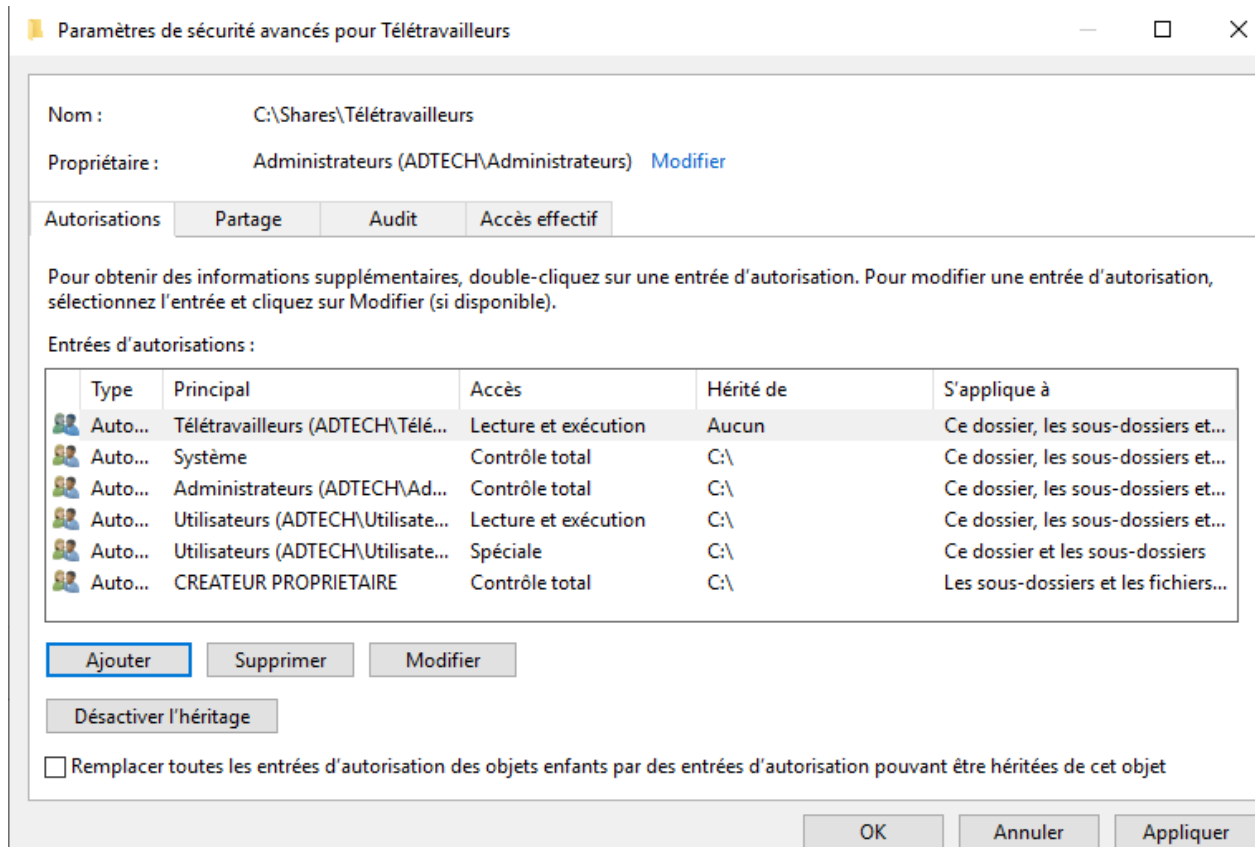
Paramètres de sécurité avancés pour Télétravailleurs

Nom : C:\Shares\Télétravailleurs

Propriétaire : Administrateurs (ADTECH\Administrateurs) Modifier

Autorisations | Partage | Audit | Accès effectif

Pour obtenir des informations supplémentaires, double-cliquez sur une entrée d'autorisation. Pour modifier une entrée d'autorisation, sélectionnez l'entrée et cliquez sur Modifier (si disponible).

Entrées d'autorisations :

| Type | Principal | Accès | Hérité de | S'applique à |
|---|---|---|---|---|
| Auto... | Télétravailleurs (ADTECH\Télé... | Lecture et exécution | Aucun | Ce dossier, les sous-dossiers et... |
| Auto... | Système | Contrôle total | C:\ | Ce dossier, les sous-dossiers et... |
| Auto... | Administrateurs (ADTECH\Ad... | Contrôle total | C:\ | Ce dossier, les sous-dossiers et... |
| Auto... | Utilisateurs (ADTECH\Utilisate... | Lecture et exécution | C:\ | Ce dossier, les sous-dossiers et... |
| Auto... | Utilisateurs (ADTECH\Utilisate... | Spéciale | C:\ | Ce dossier et les sous-dossiers |
| Auto... | CREATEUR PROPRIETAIRE | Contrôle total | C:\ | Les sous-dossiers et les fichiers... |

Ajouter Supprimer Modifier

Désactiver l'héritage

Remplacer toutes les entrées d'autorisation des objets enfants par des entrées d'autorisation pouvant être héritées de cet objet

OK Annuler Appliquer